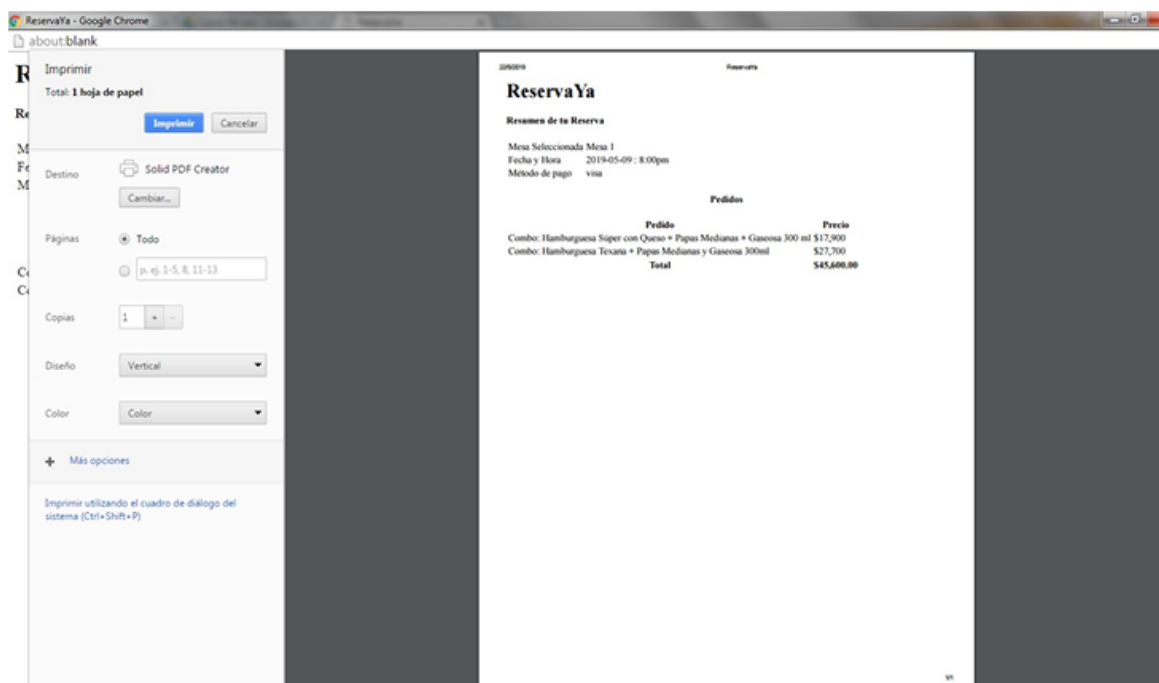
ReservaYa - Google Chrome
about:blank

R
Re
M
Fe
M
Co
Co

Imprimir
Total: 1 hoja de papel
Imprimir
Cancelar

Destino
Solid PDF Creator
Cambiar...

Páginas
Todo
p. ej. 1-5, 8, 11-13

Copias
1
+
−

Diseño
Vertical

Color
Color

+ Más opciones

Imprimir utilizando el cuadro de diálogo del sistema (Ctrl+Shift+P)

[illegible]
ReservaYa

ReservaYa

Resumen de tu Reserva

Mesa Seleccionada Mesa 1
Fecha y Hora 2019-05-09 : 8:00pm
Metodo de pago visa

Pedidos

| Pedido | Precio |
|---|---|
| Combo: Hamburguesa Súper con Queso + Papas Medianas + Gaseosa 300 ml | $17,900 |
| Combo: Hamburguesa Texana + Papas Medianas y Gaseosa 300ml | $27,700 |
| Total | $45,600.00 |

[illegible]